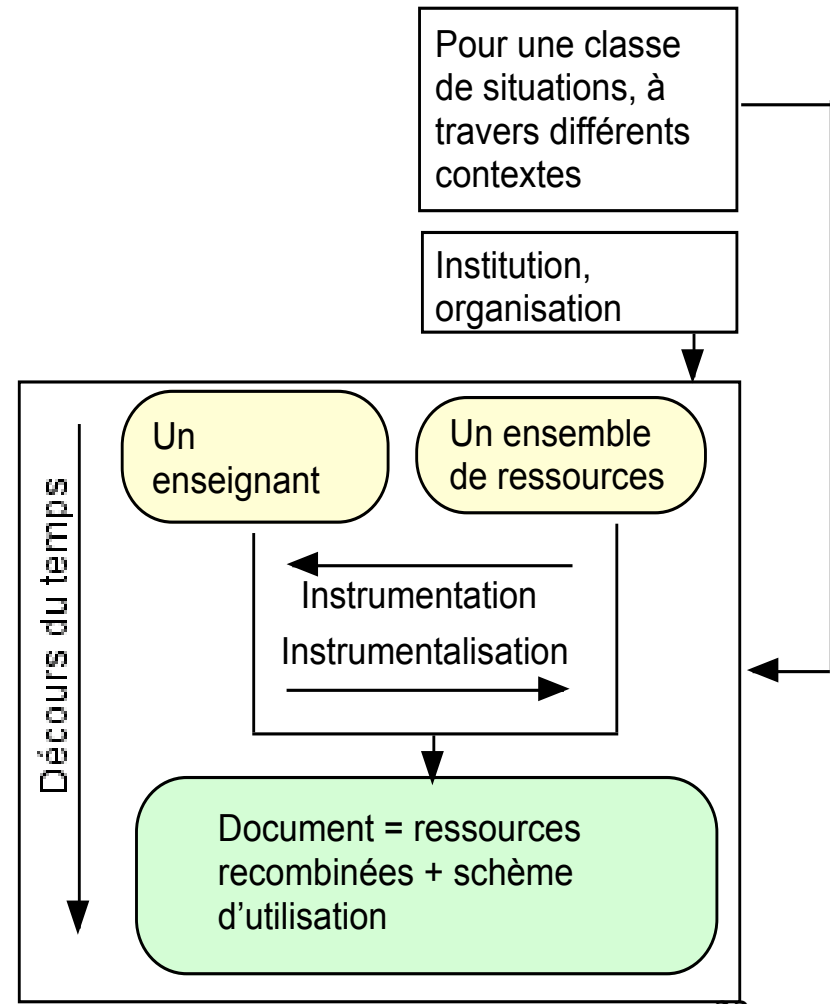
Pour une classe de situations, à travers différents contextes

Institution, organisation

Décours du temps

Un enseignant

Un ensemble de ressources

Instrumentation

Instrumentalisation

Document = ressources recombinées + schème d'utilisation